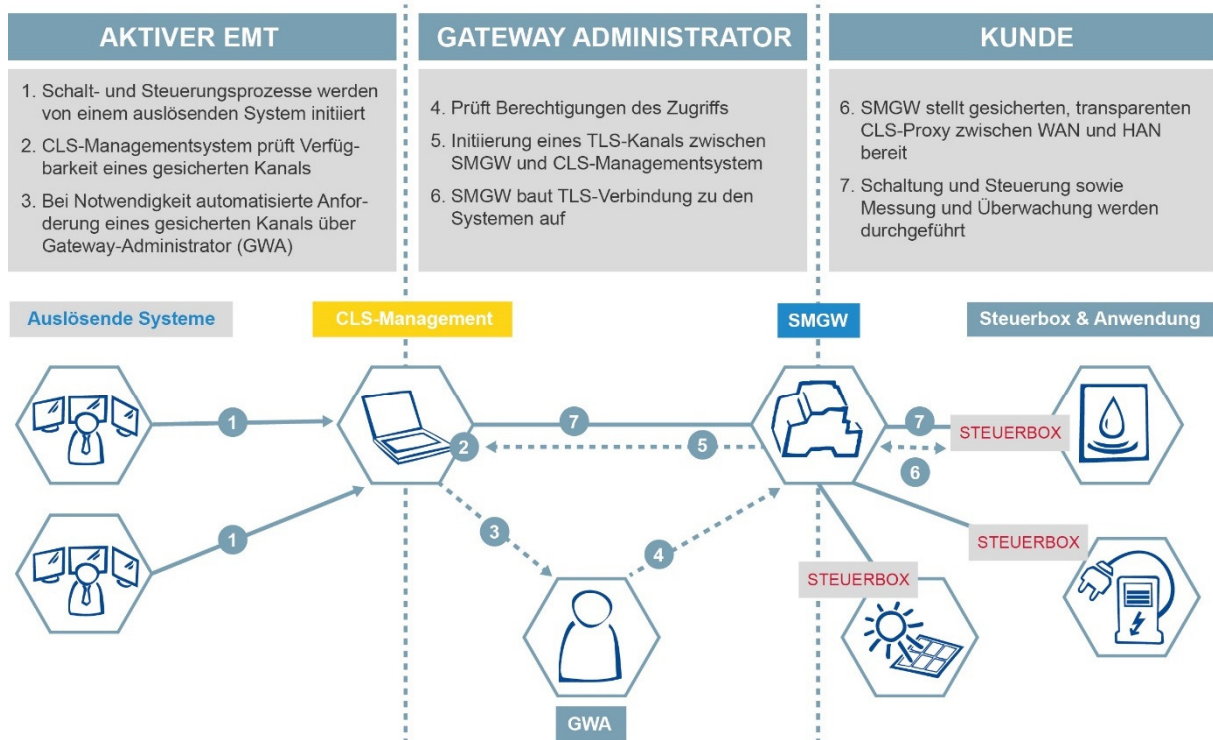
AKTIVER EMT

1. Schalt- und Steuerungsprozesse werden von einem auslösenden System initiiert

2. CLS-Managementsystem prüft Verfügbarkeit eines gesicherten Kanals

3. Bei Notwendigkeit automatisierte Anforderung eines gesicherten Kanals über Gateway-Administrator (GWA)

GATEWAY ADMINISTRATOR

4. Prüft Berechtigungen des Zugriffs

5. Initiierung eines TLS-Kanals zwischen SMGW und CLS-Managementsystem

6. SMGW baut TLS-Verbindung zu den Systemen auf

KUNDE

6. SMGW stellt gesicherten, transparenten CLS-Proxy zwischen WAN und HAN bereit

7. Schaltung und Steuerung sowie Messung und Überwachung werden durchgeführt

Auslösende Systeme

CLS-Management

SMGW

Steuerbox & Anwendung

1

1

2

3

4

5

7

7

6

STEUERBOX

STEUERBOX

STEUERBOX

GWA